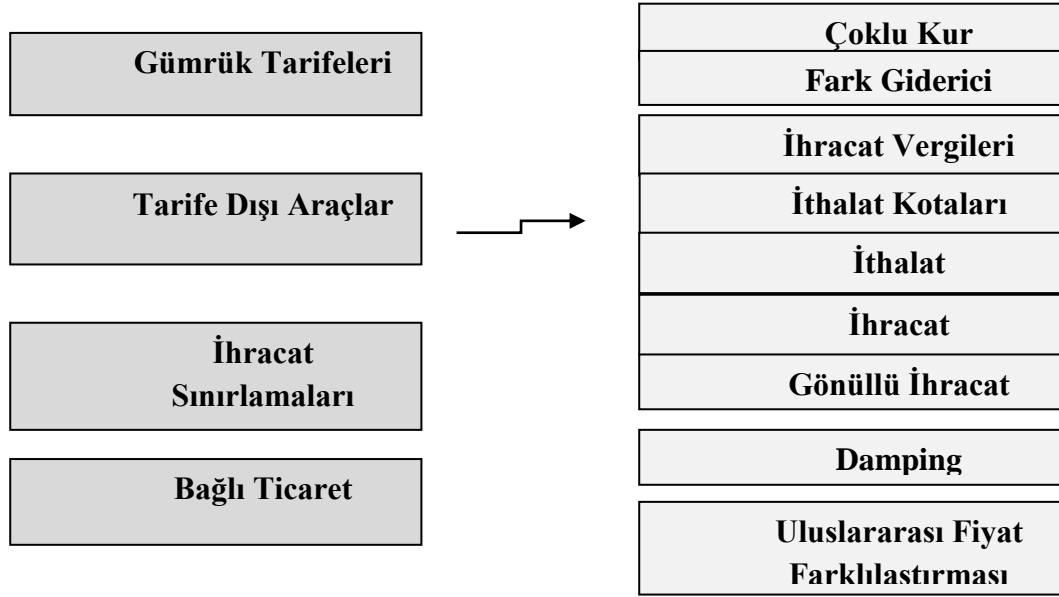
Gümrük Tarifeleri

Tarife Dışı Araçlar

İhracat Sınırlamaları

Bağlı Ticaret

Çoklu Kur

Fark Giderici

İhracat Vergileri

İthalat Kotaları

İthalat

İhracat

Gönüllü İhracat

Damping

Uluslararası Fiyat Farklılaştırması